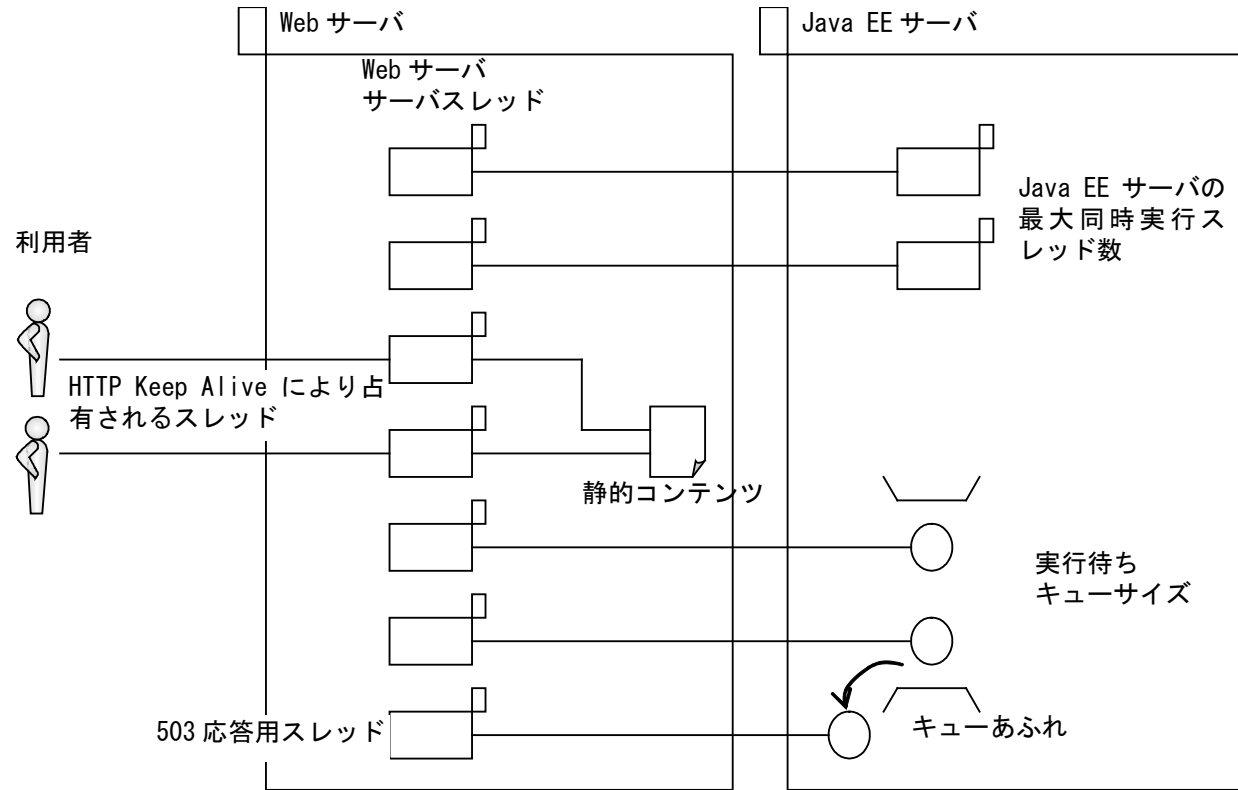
Web サーバ

Java EE サーバ

Web サーバ
サーバスレッド

Java EE サーバの最大同時実行スレッド数

利用者

HTTP Keep Alive により占有されるスレッド

静的コンテンツ

実行待ち
キューサイズ

503 応答用スレッド

キューあふれ